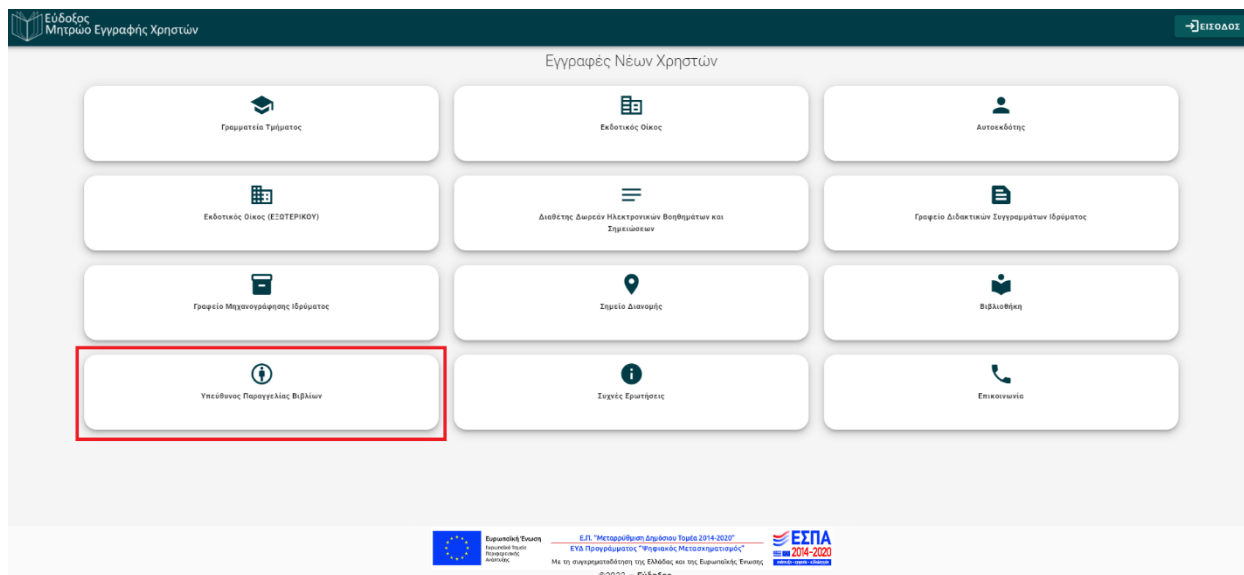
Εύδοξος
Μητρώο Εγγραφής Χρηστών

ΕΙΣΟΔΟΣ

Εγγραφές Νέων Χρηστών

Γραμματεία Τμήματος

Εκδοτικός Οίκος

Αυτοεκδότης

Εκδοτικός Οίκος (ΕΞΩΤΕΡΙΚΟΥ)

Διαθέτης Δωρεάν Ηλεκτρονικών Βοηθημάτων και Σημειώσεων

Γραφείο Διδακτικών Συγγραμμάτων Ιδρύματος

Γραφείο Μηχανογράφησης Ιδρύματος

Σημείο Διανομής

Βιβλιοθήκη

Υπεύθυνος Παραγγελίας Βιβλίων

Συχνές Ερωτήσεις

Επικοινωνία

Ευρωπαϊκή Ένωση
Ευρωπαϊκό Ταμείο Περιφερειακής Ανάπτυξης

Ε.Π. "Μεταρρύθμιση Δημόσιου Τομέα 2014-2020"
ΕΥΔ Προγράμματος "Ψηφιακός Μετασχηματισμός"
Με τη συγχρηματοδότηση της Ελλάδας και της Ευρωπαϊκής Ένωσης

ΕΣΠΑ
2014-2020
ανάπτυξη - εργασία - αλληλεγγύη

©2022 - Εύδοξος